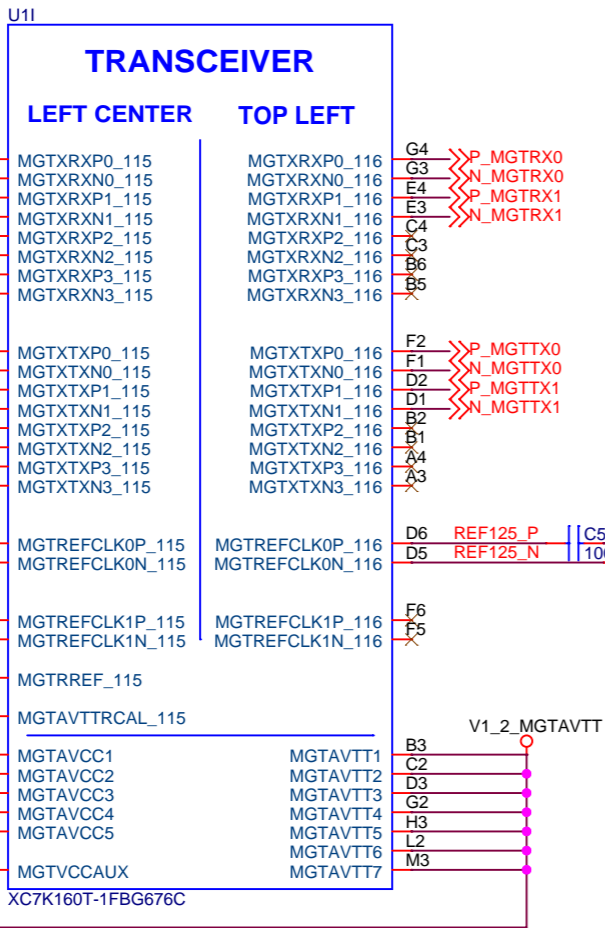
U1I

TRANSCEIVER

LEFT CENTER

MGTXRXP0_115
MGTXRXN0_115
MGTXRXP1_115
MGTXRXN1_115
MGTXRXP2_115
MGTXRXN2_115
MGTXRXP3_115
MGTXRXN3_115

MGTXTXP0_115
MGTXTXN0_115
MGTXTXP1_115
MGTXTXN1_115
MGTXTXP2_115
MGTXTXN2_115
MGTXTXP3_115
MGTXTXN3_115

MGTREFCLK0P_115
MGTREFCLK0N_115

MGTREFCLK1P_115
MGTREFCLK1N_115

MGTRREF_115

MGTAVTTRCAL_115

MGTAVCC1
MGTAVCC2
MGTAVCC3
MGTAVCC4
MGTAVCC5

MGTVCCAUX

TOP LEFT

MGTXRXP0_116 G4 P_MGTRX0
MGTXRXN0_116 G3 N_MGTRX0
MGTXRXP1_116 E4 P_MGTRX1
MGTXRXN1_116 E3 N_MGTRX1
MGTXRXP2_116 C4
MGTXRXN2_116 C3
MGTXRXP3_116 B6
MGTXRXN3_116 B5

MGTXTXP0_116 F2 P_MGTTX0
MGTXTXN0_116 F1 N_MGTTX0
MGTXTXP1_116 D2 P_MGTTX1
MGTXTXN1_116 D1 N_MGTTX1
MGTXTXP2_116 B2
MGTXTXN2_116 B1
MGTXTXP3_116 A4
MGTXTXN3_116 A3

MGTREFCLK0P_116 D6 REF125_P C5
MGTREFCLK0N_116 D5 REF125_N 100

MGTREFCLK1P_116 F6
MGTREFCLK1N_116 F5

V1_2_MGTAVTT

MGTAVTT1 B3
MGTAVTT2 C2
MGTAVTT3 D3
MGTAVTT4 G2
MGTAVTT5 H3
MGTAVTT6 L2
MGTAVTT7 M3

XC7K160T-1FBG676C